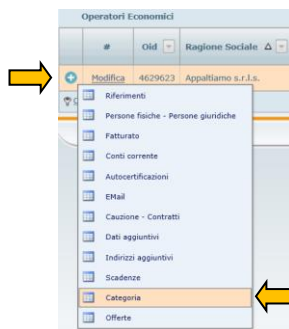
Operatori Economici

| # | Oid | Ragione Sociale Δ |
|---|---|---|
| Modifica | 4629623 | Appaltiamo s.r.l.s. |

Riferimenti
Persone fisiche - Persone giuridiche
Fatturato
Conti corrente
Autocertificazioni
EMail
Cauzione - Contratti
Dati aggiuntivi
Indirizzi aggiuntivi
Scadenze
Categoria
Offerte